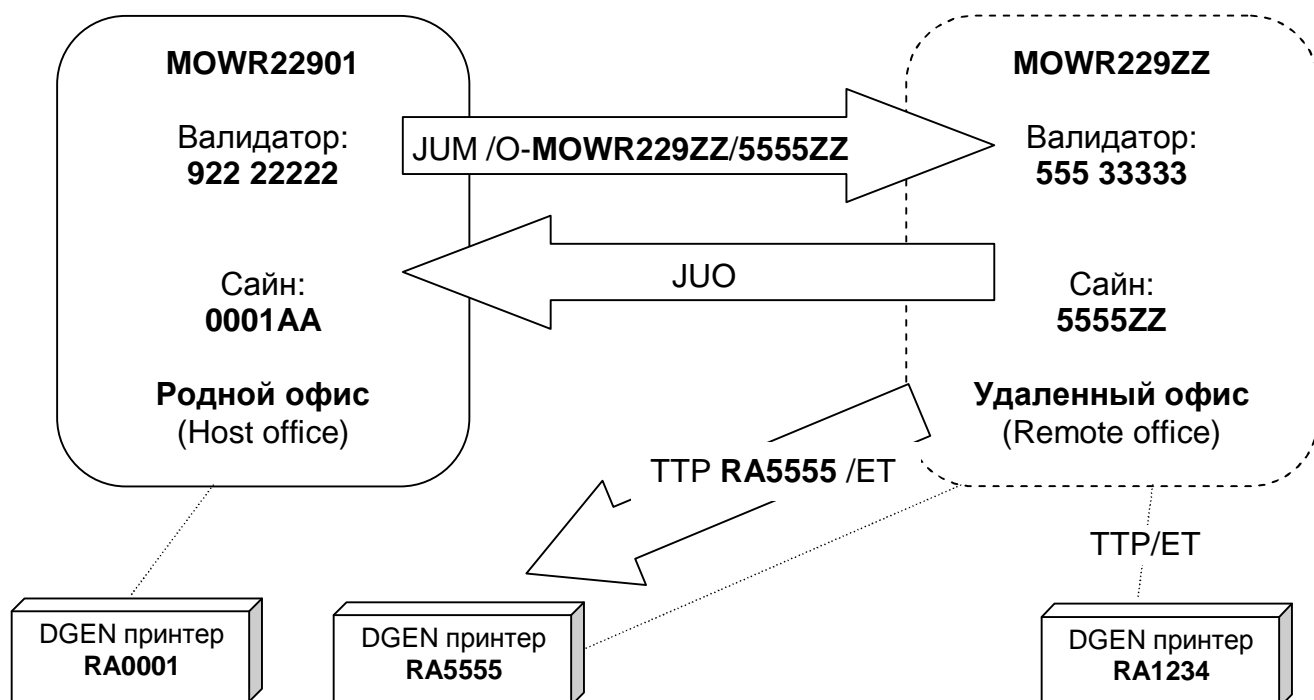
MOWR22901

Валидатор:
922 22222

Сайн:
0001AA

Родной офис
(Host office)

JUM /O-MOWR229ZZ/5555ZZ

JUO

MOWR229ZZ

Валидатор:
555 33333

Сайн:
5555ZZ

Удаленный офис
(Remote office)

TTP RA5555 /ET

TTP/ET

DGEN принтер
RA0001

DGEN принтер
RA5555

DGEN принтер
RA1234